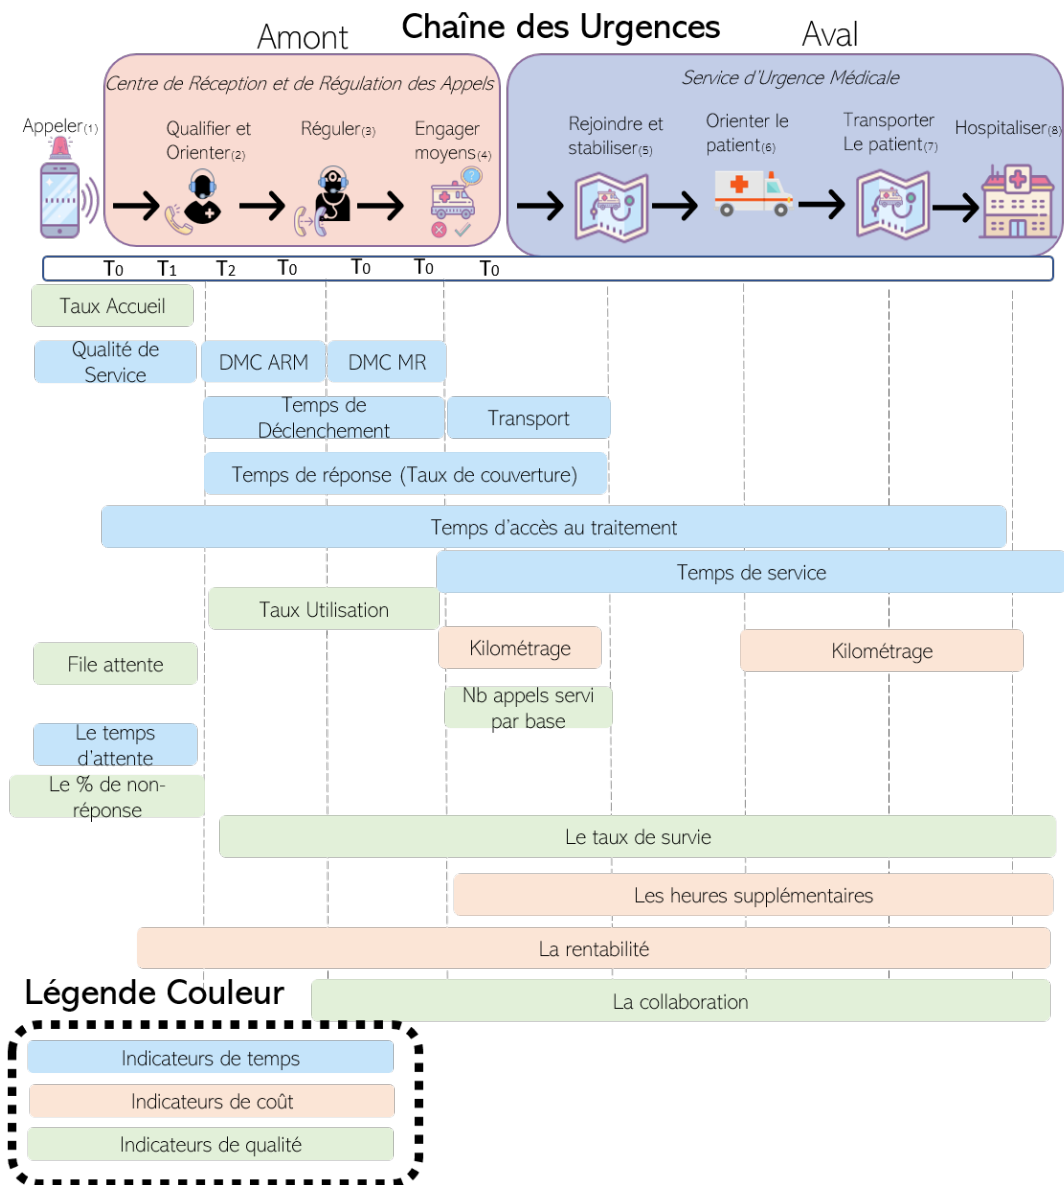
Amont Chaîne des Urgences Aval

Centre de Réception et de Régulation des Appels

Service d'Urgence Médicale

Appeler$_{(1)}$

Qualifier et Orienter$_{(2)}$

Réguler$_{(3)}$

Engager moyens$_{(4)}$

Rejoindre et stabiliser$_{(5)}$

Orienter le patient$_{(6)}$

Transporter Le patient$_{(7)}$

Hospitaliser$_{(8)}$

$T_0$ $T_1$ $T_2$ $T_0$ $T_0$ $T_0$ $T_0$

Taux Accueil

Qualité de Service

DMC ARM

DMC MR

Temps de Déclenchement

Transport

Temps de réponse (Taux de couverture)

Temps d'accès au traitement

Temps de service

Taux Utilisation

Kilométrage

Kilométrage

File attente

Nb appels servi par base

Le temps d'attente

Le % de non-réponse

Le taux de survie

Les heures supplémentaires

La rentabilité

Légende Couleur

La collaboration

Indicateurs de temps

Indicateurs de coût

Indicateurs de qualité